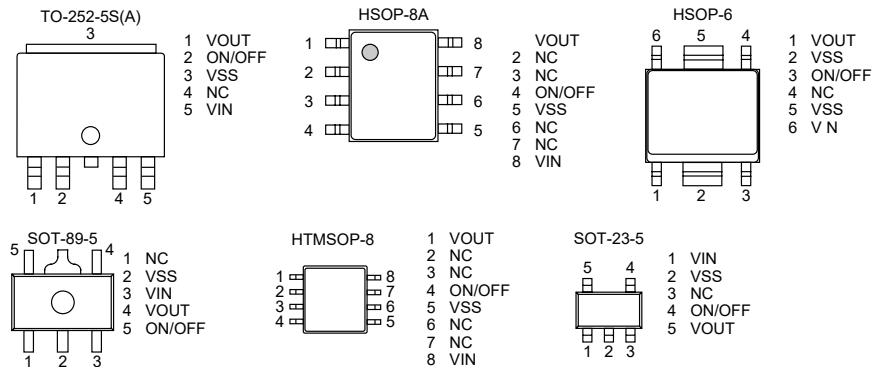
TO-252-5S(A)

3

1 VOUT
2 ON/OFF
3 VSS
4 NC
5 VIN

1 2 4 5

HSOP-8A

1 2 3 4 8 7 6 5

VOUT
2 NC
3 NC
4 ON/OFF
5 VSS
6 NC
7 NC
8 VIN

HSOP-6

6 5 4

1 VOUT
2 VSS
3 ON/OFF
4 NC
5 VSS
6 V N

1 2 3

SOT-89-5

5 4

1 NC
2 VSS
3 VIN
4 VOUT
5 ON/OFF

1 2 3

HTMSOP-8

1 2 3 4 8 7 6 5

1 VOUT
2 NC
3 NC
4 ON/OFF
5 VSS
6 NC
7 NC
8 VIN

SOT-23-5

5 4

1 VIN
2 VSS
3 NC
4 ON/OFF
5 VOUT

1 2 3